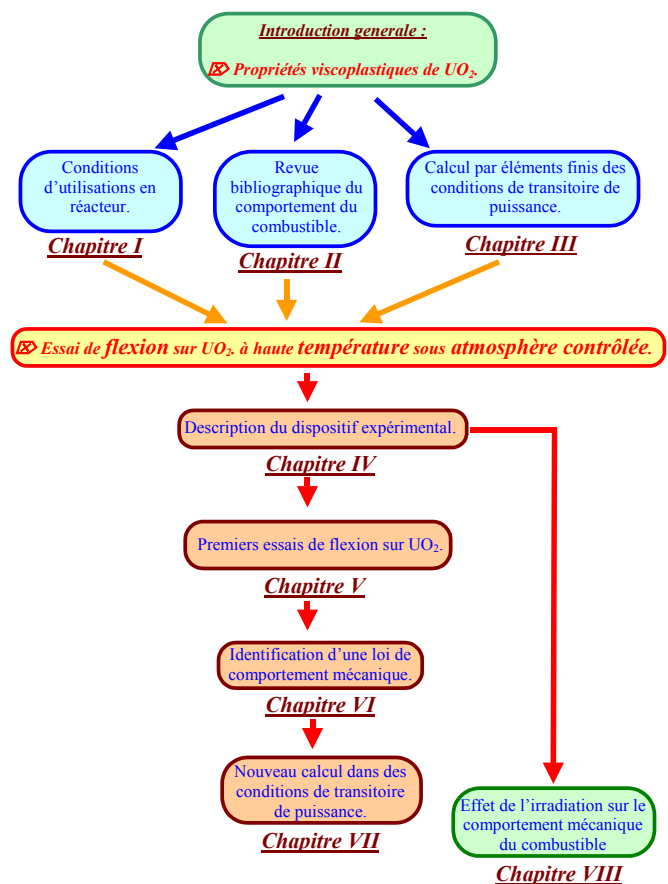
Introduction generale :

⌦ Propriétés viscoplastiques de $UO_2$.

Conditions d'utilisations en réacteur.

Chapitre I

Revue bibliographique du comportement du combustible.

Chapitre II

Calcul par éléments finis des conditions de transitoire de puissance.

Chapitre III

⌦ Essai de flexion sur $UO_2$. à haute température sous atmosphère contrôlée.

Description du dispositif expérimental.

Chapitre IV

Premiers essais de flexion sur $UO_2$.

Chapitre V

Identification d'une loi de comportement mécanique.

Chapitre VI

Nouveau calcul dans des conditions de transitoire de puissance.

Chapitre VII

Effet de l'irradiation sur le comportement mécanique du combustible

Chapitre VIII